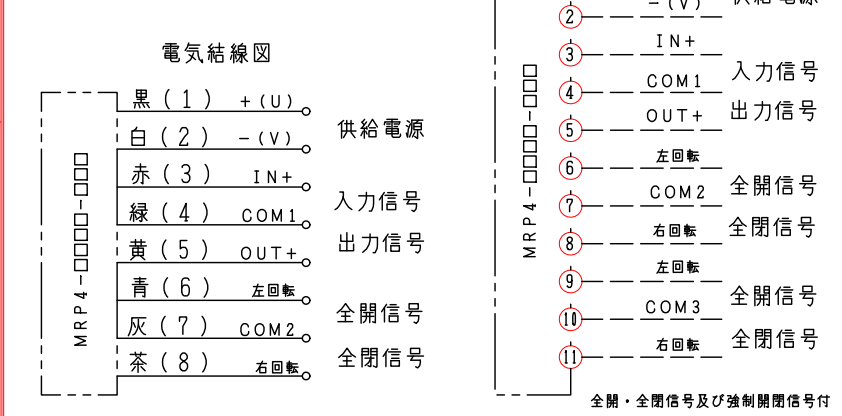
電気結線図

MRP4-□□□□-□□□

黒（1） +（U）
白（2） -（V）
供給電源
赤（3） IN+
緑（4） COM1
入力信号
黄（5） OUT+
出力信号
青（6） 左回転
灰（7） COM2
全開信号
茶（8） 右回転
全閉信号

MRP4-□□□□-□□□

2 -（V） 供給電源
3 IN+
4 COM1
入力信号
5 OUT+
出力信号
6 左回転
7 COM2
全開信号
8 右回転
全閉信号
9 左回転
10 COM3
全開信号
11 右回転
全閉信号

全開・全閉信号及び強制開閉信号付